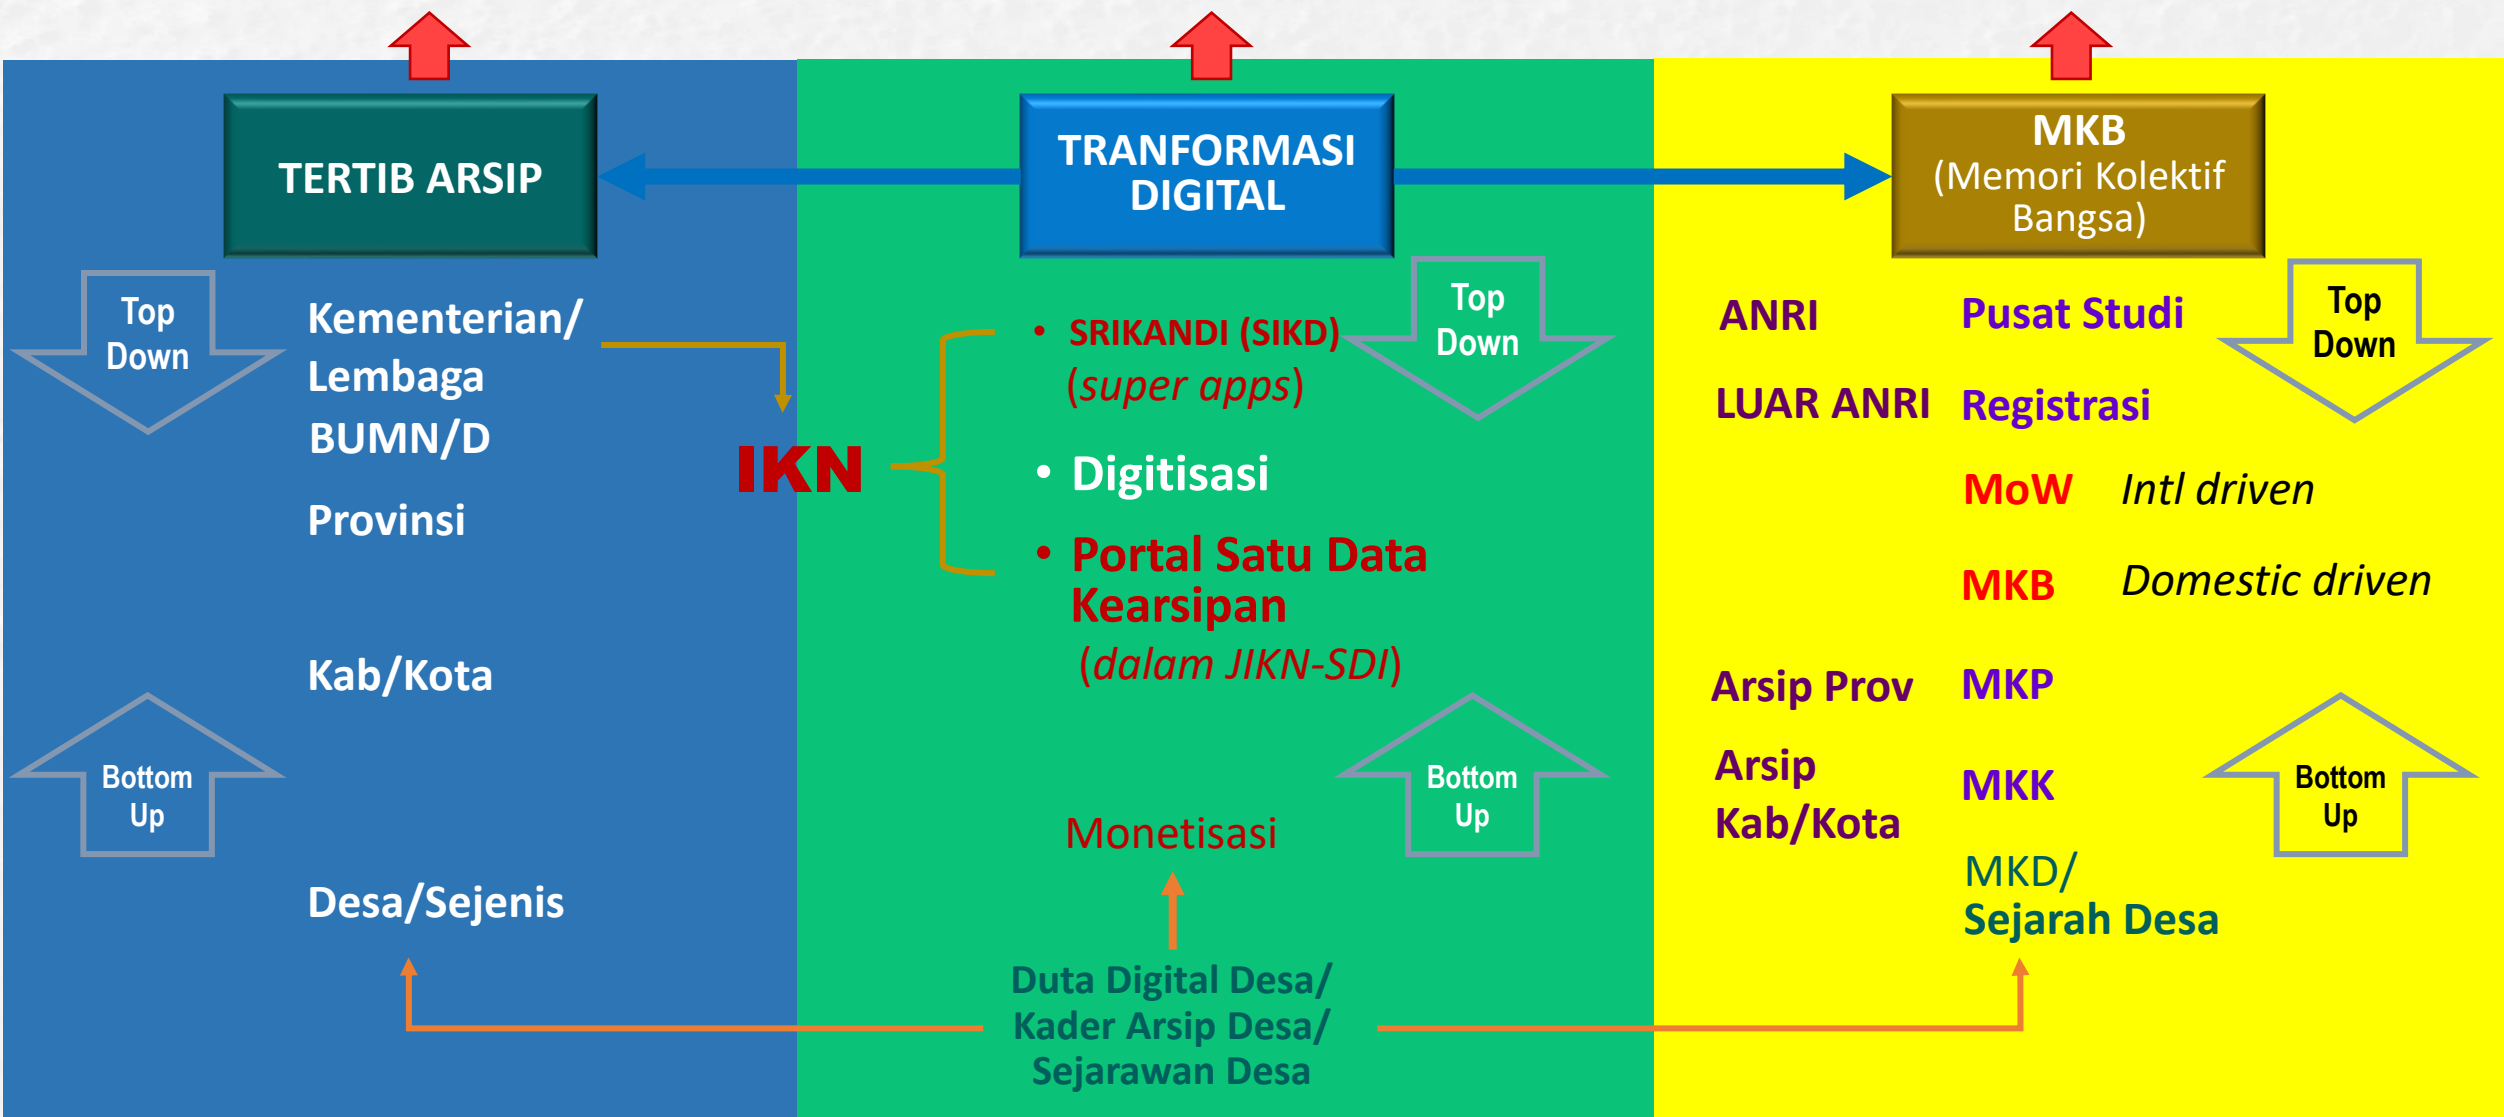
TERTIB ARSIP

Top Down

Kementerian/ Lembaga

BUMN/D

Provinsi

Kab/Kota

Bottom Up

Desa/Sejenis

IKN

TRANFORMASI DIGITAL

• SRIKANDI (SIKD) (super apps)

Top Down

• Digitisasi

• Portal Satu Data Kearsipan (dalam JIKN-SDI)

Bottom Up

Monetisasi

Duta Digital Desa/ Kader Arsip Desa/ Sejarawan Desa

MKB (Memori Kolektif Bangsa)

ANRI

Pusat Studi

Top Down

LUAR ANRI

Registrasi

MoW

Intl driven

MKB

Domestic driven

Arsip Prov

MKP

Arsip Kab/Kota

MKK

Bottom Up

MKD/ Sejarah Desa